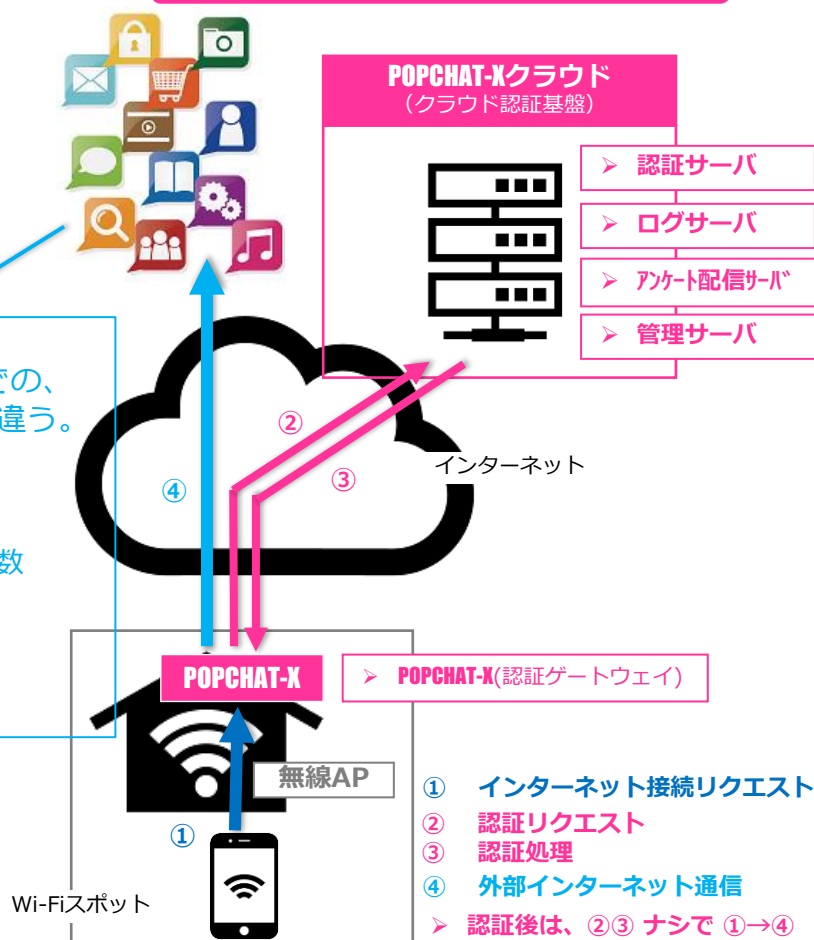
POPCHAT-Xクラウド
（クラウド認証基盤）

➢ 認証サーバ
➢ ログサーバ
➢ アンケート配信サーバ
➢ 管理サーバ

での、
違う。

数

②
③
④
インターネット

POPCHAT-X
➢ POPCHAT-X(認証ゲートウェイ)

無線AP
①
Wi-Fiスポット

① インターネット接続リクエスト
② 認証リクエスト
③ 認証処理
④ 外部インターネット通信
➢ 認証後は、②③ ナシで ①→④